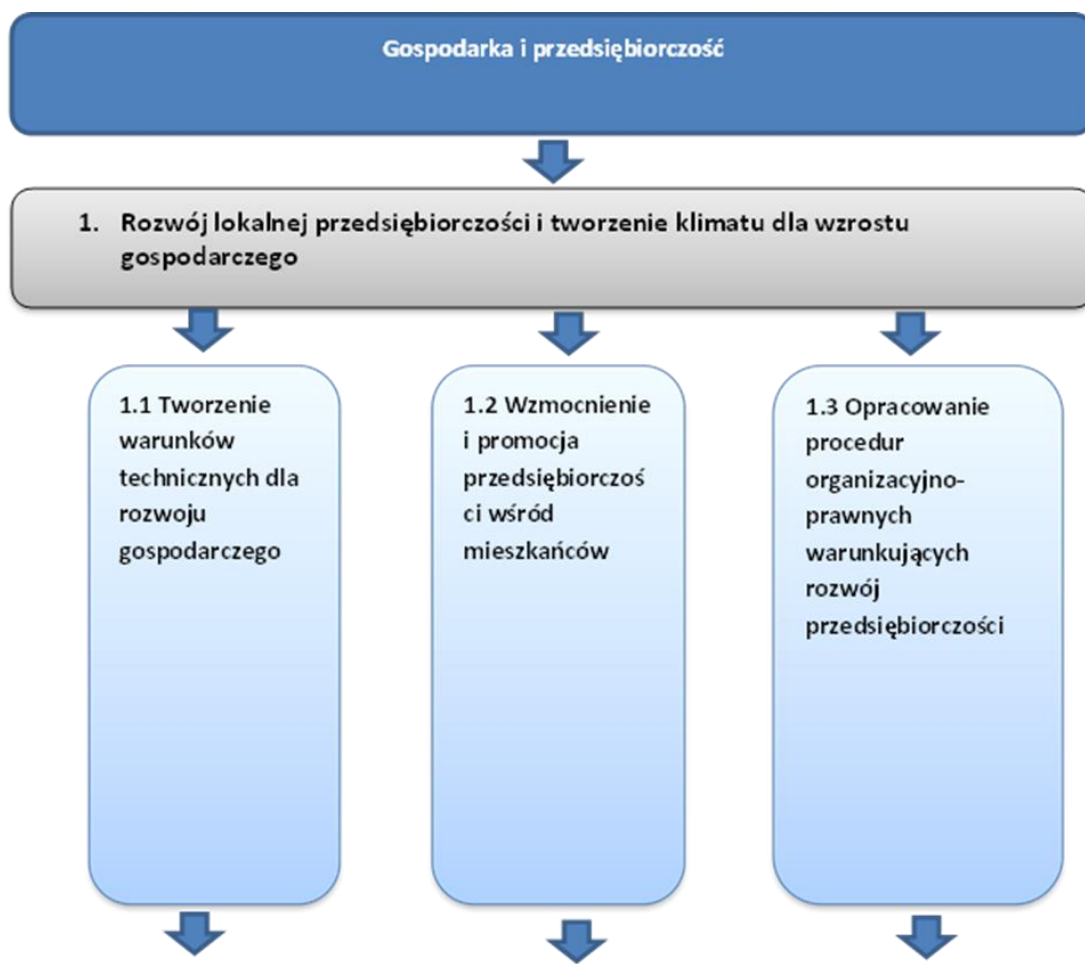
Gospodarka i przedsiębiorczość

1. Rozwój lokalnej przedsiębiorczości i tworzenie klimatu dla wzrostu gospodarczego

1.1 Tworzenie warunków technicznych dla rozwoju gospodarczego

1.2 Wzmocnienie i promocja przedsiębiorczości wśród mieszkańców

1.3 Opracowanie procedur organizacyjno-prawnych warunkujących rozwój przedsiębiorczości